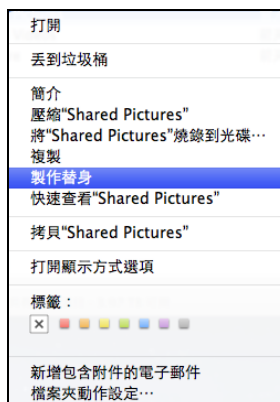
打開

丟到垃圾桶

簡介
壓縮"Shared Pictures"
將"Shared Pictures"燒錄到光碟⋯
複製
製作替身
快速查看"Shared Pictures"

拷貝"Shared Pictures"

打開顯示方式選項

標籤：

新增包含附件的電子郵件
檔案夾動作設定⋯